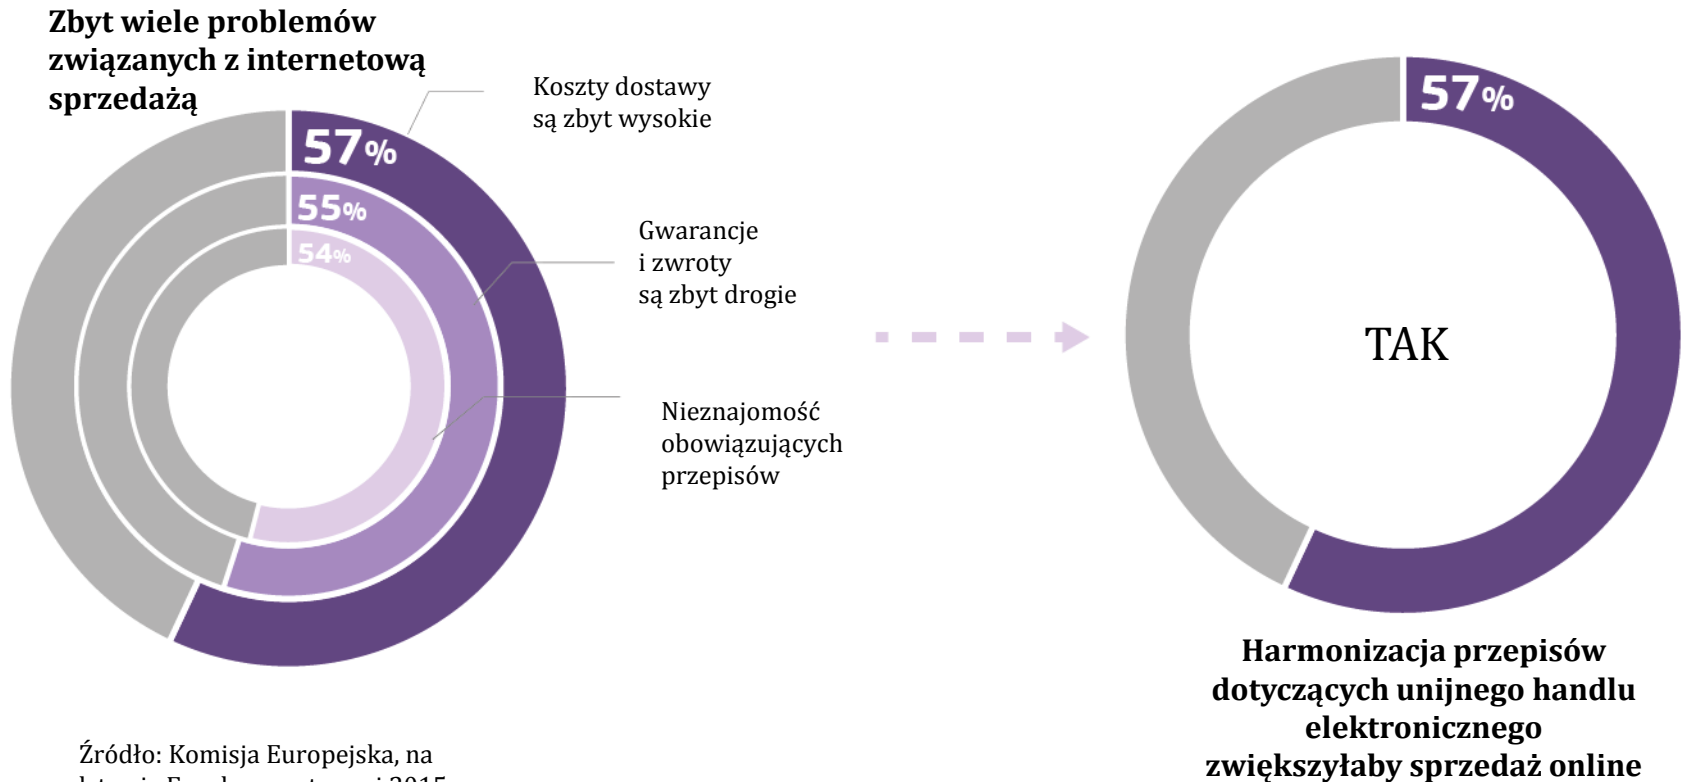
Zbyt wiele problemów związanych z internetową sprzedażą

57%

55%

54%

Koszty dostawy są zbyt wysokie

Gwarancje i zwroty są zbyt drogie

Nieznajomość obowiązujących przepisów

57%

TAK

Harmonizacja przepisów dotyczących unijnego handlu elektronicznego zwiększyłaby sprzedaż online

Źródło: Komisja Europejska, na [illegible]